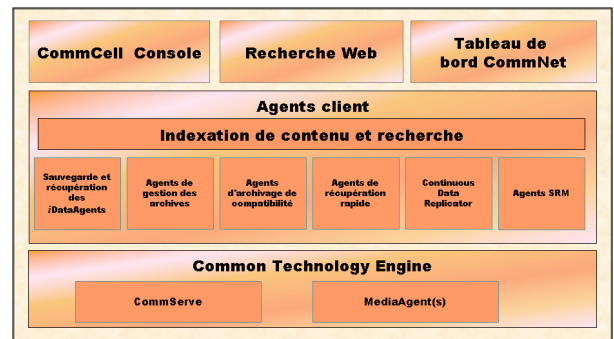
CommCell Console

Recherche Web

Tableau de bord CommNet

Agents client

Indexation de contenu et recherche

Sauvegarde et récupération des iDataAgents

Agents de gestion des archives

Agents d'archivage de compatibilité

Agents de récupération rapide

Continuous Data Replicator

Agents SRM

Common Technology Engine

CommServe

MediaAgent(s)